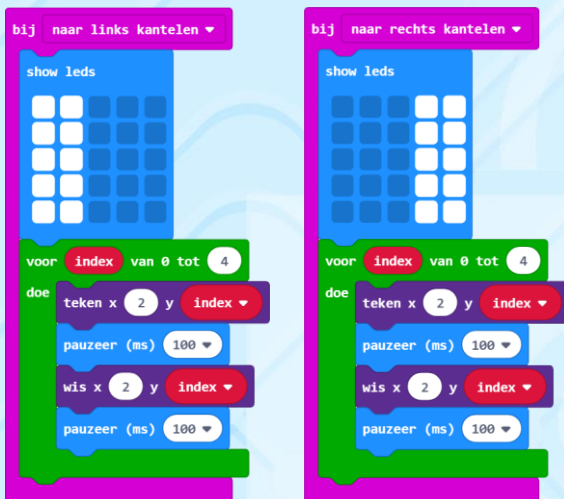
bij naar links kantelen ▾

show leds

voor index van 0 tot 4
doe
teken x 2 y index ▾
pauzeer (ms) 100 ▾
wis x 2 y index ▾
pauzeer (ms) 100 ▾

bij naar rechts kantelen ▾

show leds

voor index van 0 tot 4
doe
teken x 2 y index ▾
pauzeer (ms) 100 ▾
wis x 2 y index ▾
pauzeer (ms) 100 ▾